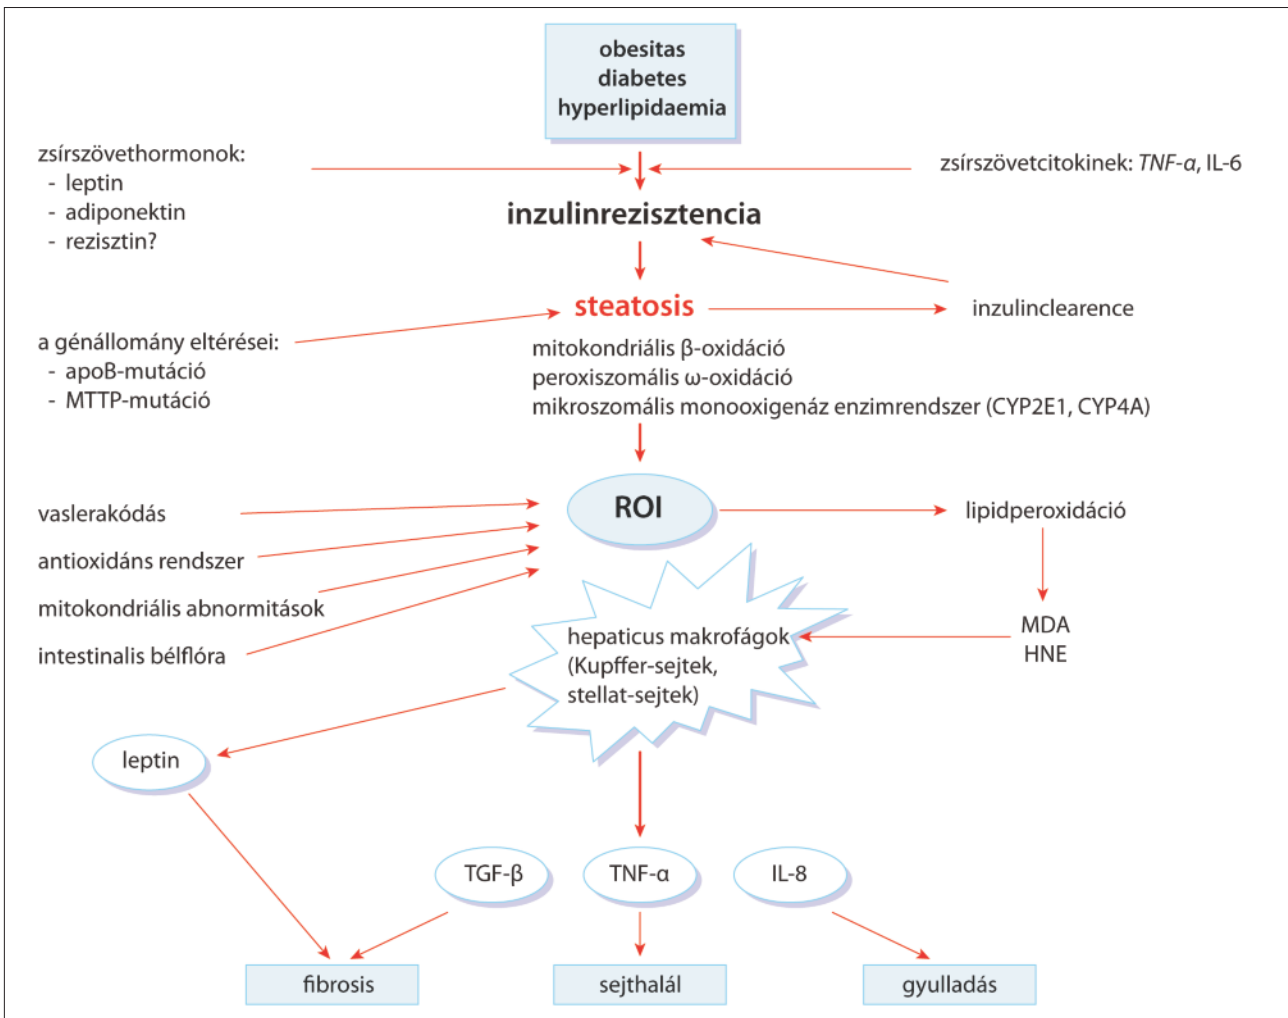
obesitas
diabetes
hyperlipidaemia

zsírszövethormonok:
- leptin
- adiponektin
- rezisztin?

zsírszövetcitokinek: *TNF-α*, IL-6

inzulinrezisztencia

steatosis

inzulinclearence

a génállomány eltérései:
- apoB-mutáció
- MTTP-mutáció

mitokondriális β-oxidáció
peroxiszomális ω-oxidáció
mikroszomális monooxigenáz enzimrendszer (CYP2E1, CYP4A)

vaslerakódás
antioxidáns rendszer
mitokondriális abnormitások
intestinalis bélflóra

ROI

lipidperoxidáció

MDA
HNE

hepaticus makrofágok
(Kupffer-sejtek,
stellat-sejtek)

leptin

TGF-β

TNF-α

IL-8

fibrosis

sejthalál

gyulladás